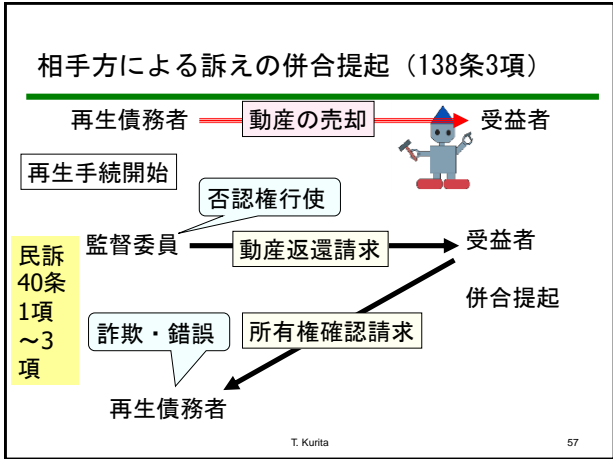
相手方による訴えの併合提起（138条3項）

再生債務者

動産の売却

受益者

再生手続開始

否認権行使

監督委員

動産返還請求

受益者

民訴40条1項～3項

併合提起

詐欺・錯誤

所有権確認請求

再生債務者

T. Kurita

57